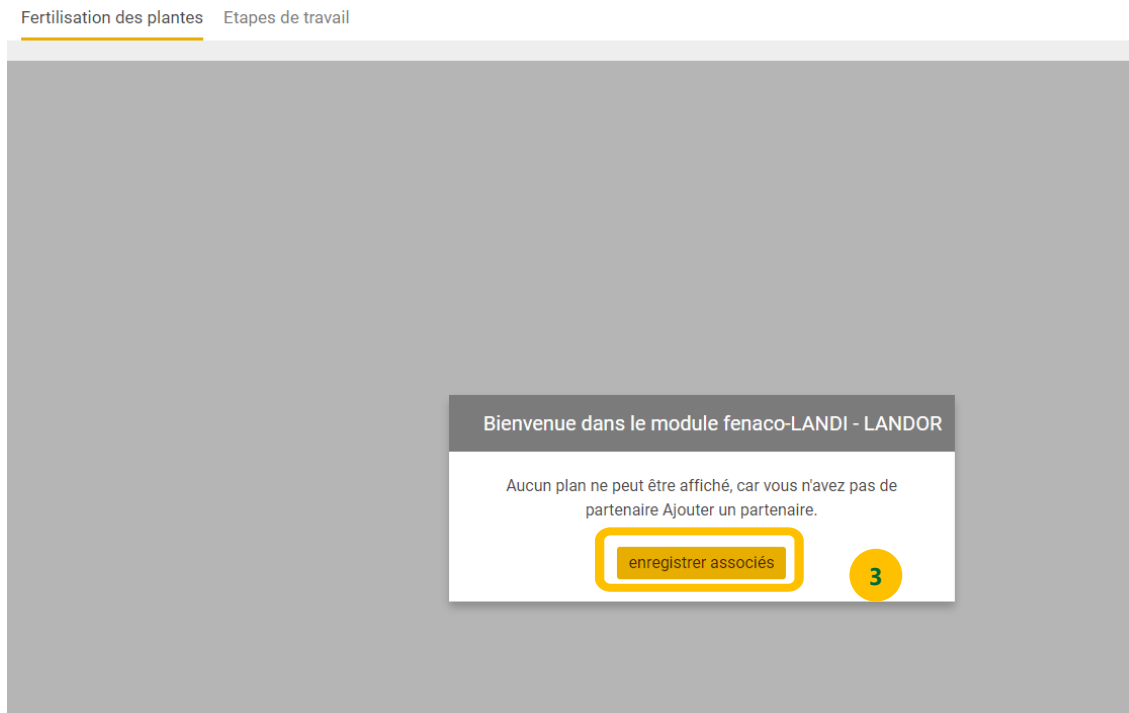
Fertilisation des plantes Etapes de travail

Bienvenue dans le module fenaco-LANDI - LANDOR

Aucun plan ne peut être affiché, car vous n'avez pas de partenaire Ajouter un partenaire.

enregistrer associés

3